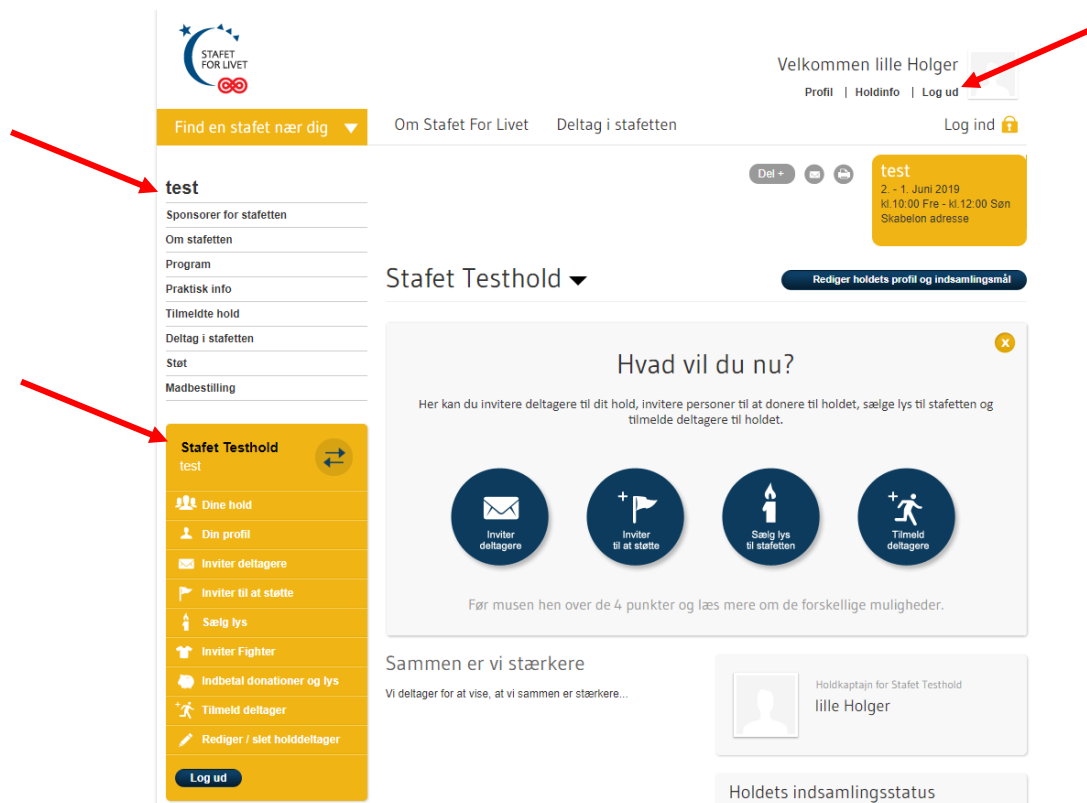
STAFET FOR LIVET

Velkommen lille Holger
Profil | Holdinfo | Log ud

Find en stafet nær dig
Om Stafet For Livet
Deltag i stafetten
Log ind

Del +

test
2. - 1. Juni 2019
kl.10:00 Fre - kl.12:00 Søn
Skabelon adresse

test
Sponsorer for stafetten
Om stafetten
Program
Praktisk info
Tilmeldte hold
Deltag i stafetten
Støt
Madbestilling

Stafet Testhold
test
Dine hold
Din profil
Inviter deltagere
Inviter til at støtte
Sælg lys
Inviter Fighter
Indbetal donationer og lys
Tilmeld deltager
Rediger / slet holddeltager
Log ud

Stafet Testhold
Rediger holdets profil og indsamlingsmål

Hvad vil du nu?
Her kan du invitere deltagere til dit hold, invitere personer til at donere til holdet, sælge lys til stafetten og tilmelde deltagere til holdet.

Inviter deltagere
Inviter til at støtte
Sælg lys til stafetten
Tilmeld deltagere

Før musen hen over de 4 punkter og læs mere om de forskellige muligheder.

Sammen er vi stærkere
Vi deltager for at vise, at vi sammen er stærkere...

Holdkaptajn for Stafet Testhold
lille Holger

Holdets indsamlingsstatus